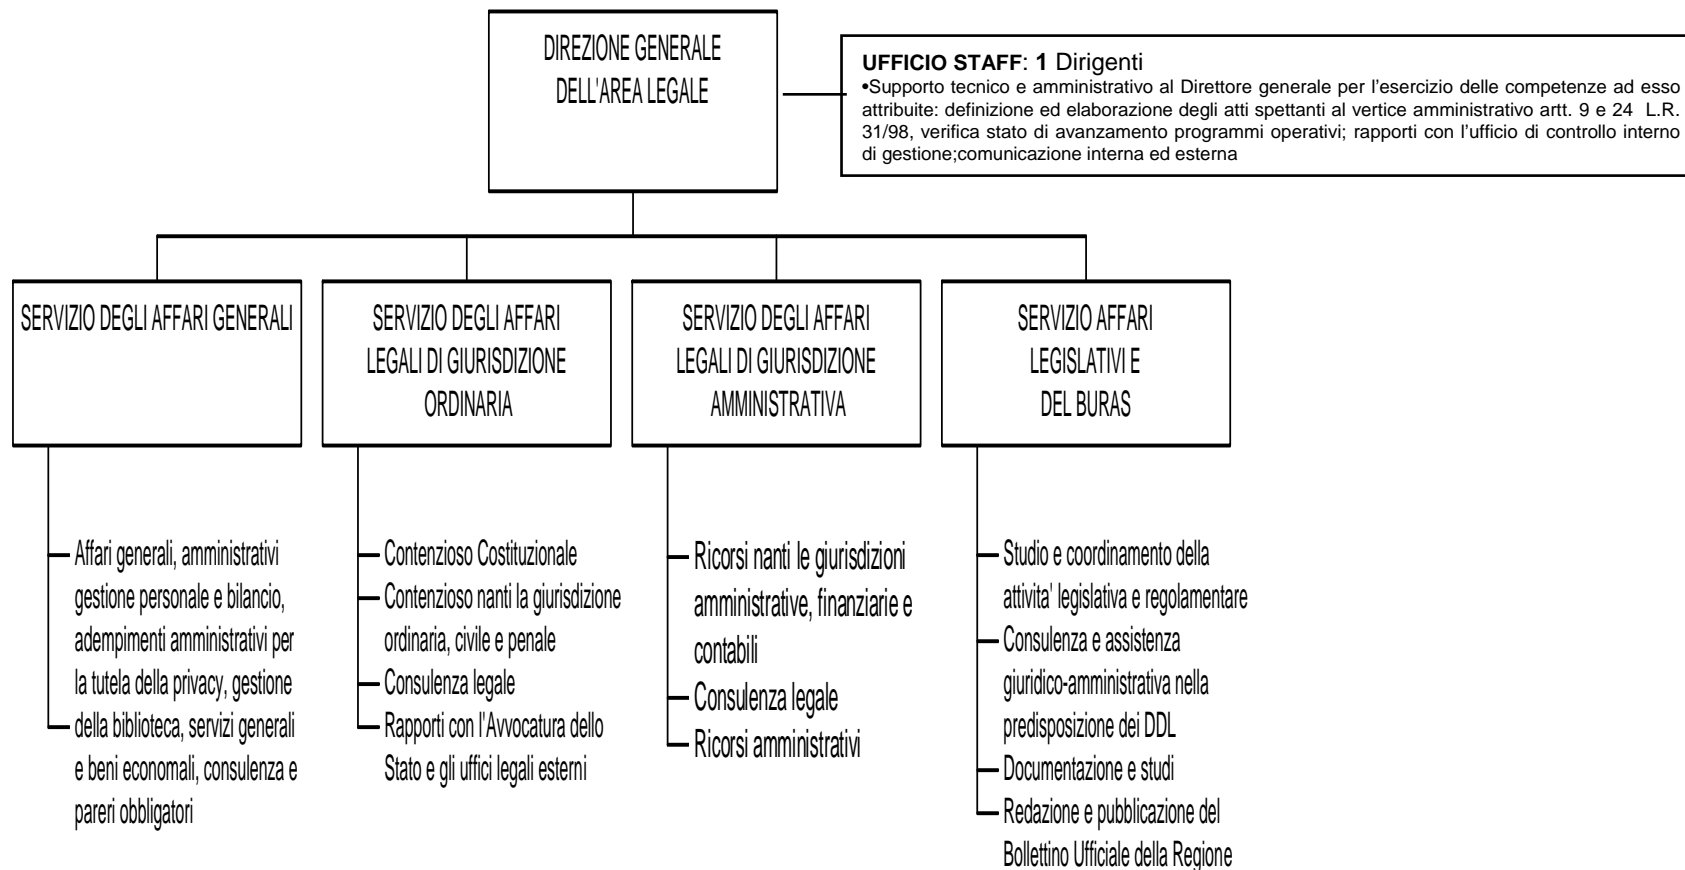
DIREZIONE GENERALE DELL'AREA LEGALE

UFFICIO STAFF: 1 Dirigenti
•Supporto tecnico e amministrativo al Direttore generale per l'esercizio delle competenze ad esso attribuite: definizione ed elaborazione degli atti spettanti al vertice amministrativo artt. 9 e 24 L.R. 31/98, verifica stato di avanzamento programmi operativi; rapporti con l'ufficio di controllo interno di gestione;comunicazione interna ed esterna

SERVIZIO DEGLI AFFARI GENERALI

Affari generali, amministrativi gestione personale e bilancio, adempimenti amministrativi per la tutela della privacy, gestione della biblioteca, servizi generali e beni economali, consulenza e pareri obbligatori

SERVIZIO DEGLI AFFARI LEGALI DI GIURISDIZIONE ORDINARIA

Contenzioso Costituzionale
Contenzioso nanti la giurisdizione ordinaria, civile e penale
Consulenza legale
Rapporti con l'Avvocatura dello Stato e gli uffici legali esterni

SERVIZIO DEGLI AFFARI LEGALI DI GIURISDIZIONE AMMINISTRATIVA

Ricorsi nanti le giurisdizioni amministrative, finanziarie e contabili
Consulenza legale
Ricorsi amministrativi

SERVIZIO AFFARI LEGISLATIVI E DEL BURAS

Studio e coordinamento della attivita' legislativa e regolamentare
Consulenza e assistenza giuridico-amministrativa nella predisposizione dei DDL
Documentazione e studi
Redazione e pubblicazione del Bollettino Ufficiale della Regione